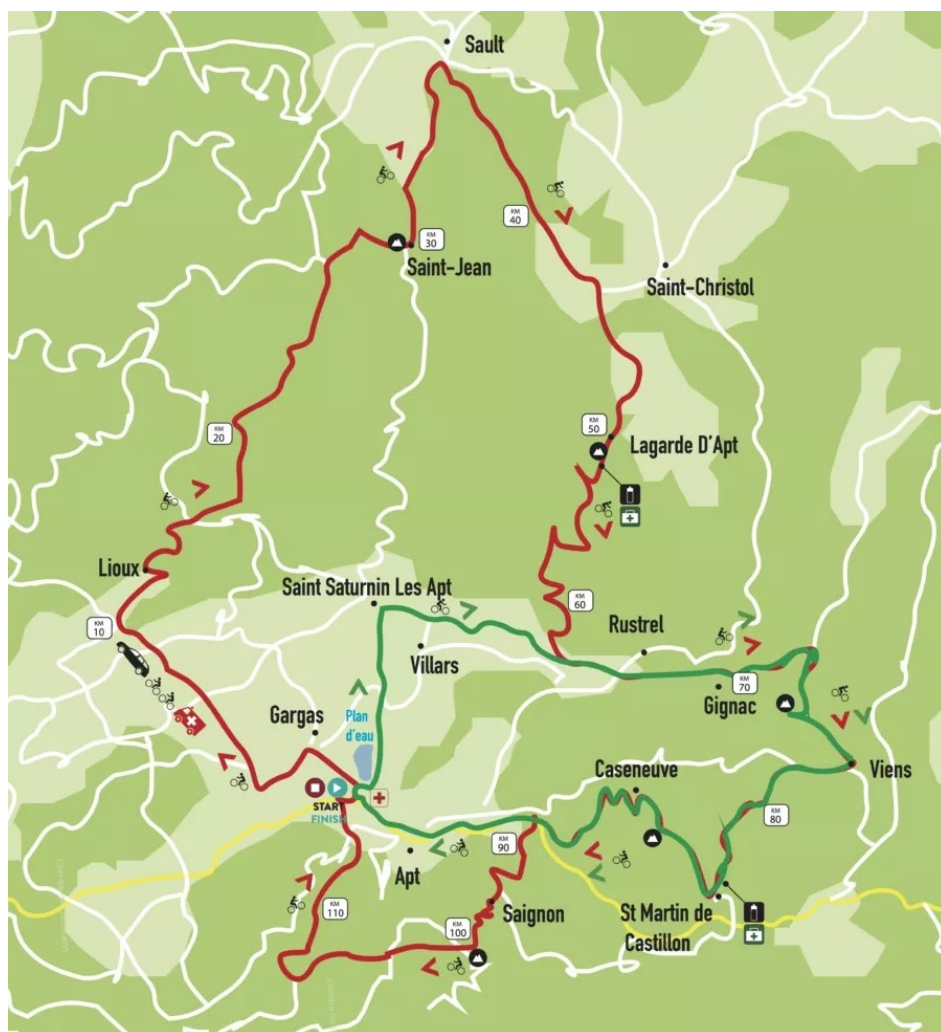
Sault

KM 30

Saint-Jean

KM 40

Saint-Christol

KM 20

KM 50

Lagarde D'Apt

Lioux

Saint Saturnin Les Apt

KM 60

Rustrel

KM 10

Villars

KM 70

Gignac

Gargas

Plan d'eau

Viens

START

FINISH

Caseneuve

KM 80

KM 90

Apt

KM 110

Saignon

St Martin de Castillon

KM 100